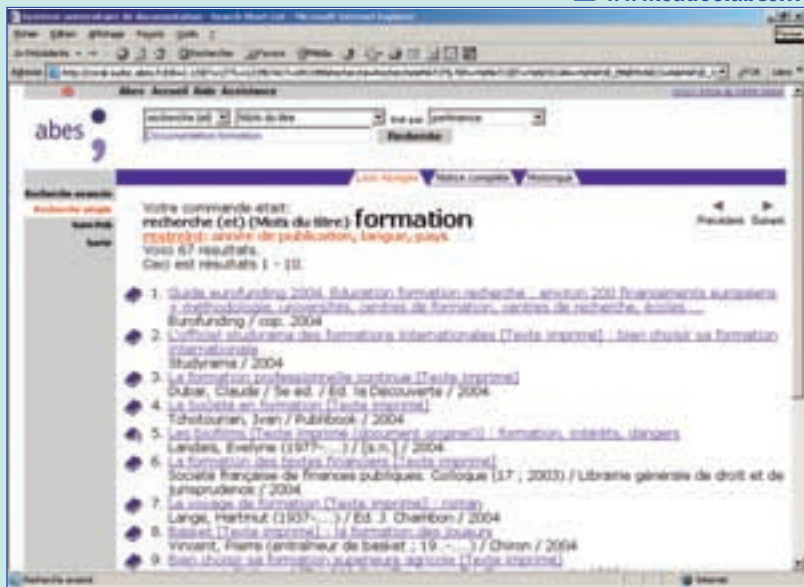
abes

Abes Accueil Aide Assistance

recherche (et) Mots du titre
formation
Tri par pertinence
Recherche

Liste Remplie | Notice complète | Historique

Recherche avancée
Recherche simple

Votre commande était:
recherche (et) (Mots du titre) formation
restreint: année de publication, langue, pays
Vous 67 résultats.
Ceci est résultats 1 - 10.

Précédent Suivant

1. Guide eurofunding 2004. Education formation recherche : environ 200 financements européens + méthodologie, universités, centres de formation, centres de recherche, écoles ...
Eurofunding / cop. 2004

2. L'officiel studyrama des formations internationales [Texte imprimé] : bien choisir sa formation internationale
Studyrama / 2004

3. La formation professionnelle continue [Texte imprimé]
Dubar, Claude / 5e éd. / Ed. la Découverte / 2004

4. La Société en formation [Texte imprimé]
Tchotourian, Ivan / Publibook / 2004

5. Les brûlures [Texte imprimé (document original)] : formation, intérêts, dangers
Landais, Evelyne (1977-....) / [s.n.] / 2004

6. La formation des hautes financières [Texte imprimé]
Société française de finances publiques. Colloque (17 ; 2003) / Librairie générale de droit et de jurisprudence / 2004

7. Le voyage de formation [Texte imprimé] : roman
Lange, Hartmut (1937-....) / Ed. J. Chambon / 2004

8. Basket [Texte imprimé] : la formation des joueurs
Vincent, Pierre (entraîneur de basket ; 19..-....) / Chiron / 2004

9. Bien choisir sa formation supérieure agricole [Texte imprimé]